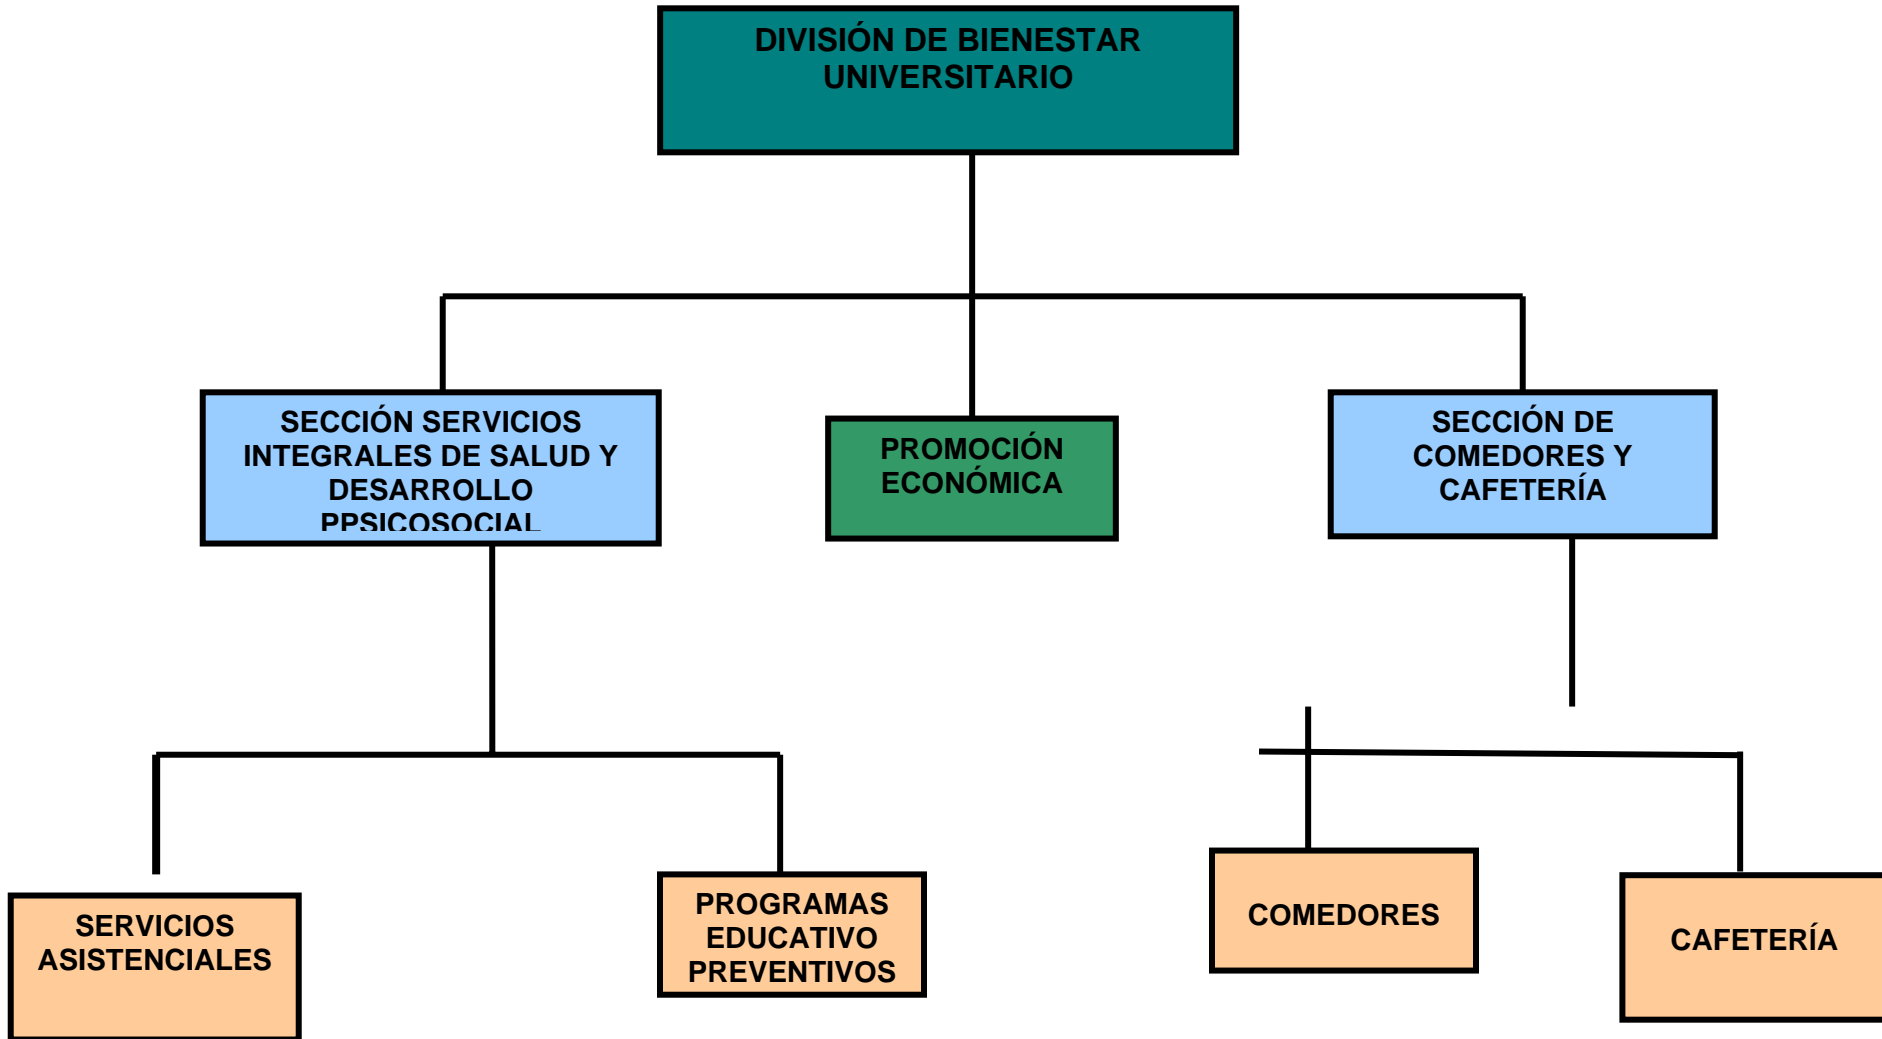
DIVISIÓN DE BIENESTAR UNIVERSITARIO

SECCIÓN SERVICIOS INTEGRALES DE SALUD Y DESARROLLO PPSICOSOCIAL

PROMOCIÓN ECONÓMICA

SECCIÓN DE COMEDORES Y CAFETERÍA

SERVICIOS ASISTENCIALES

PROGRAMAS EDUCATIVO PREVENTIVOS

COMEDORES

CAFETERÍA